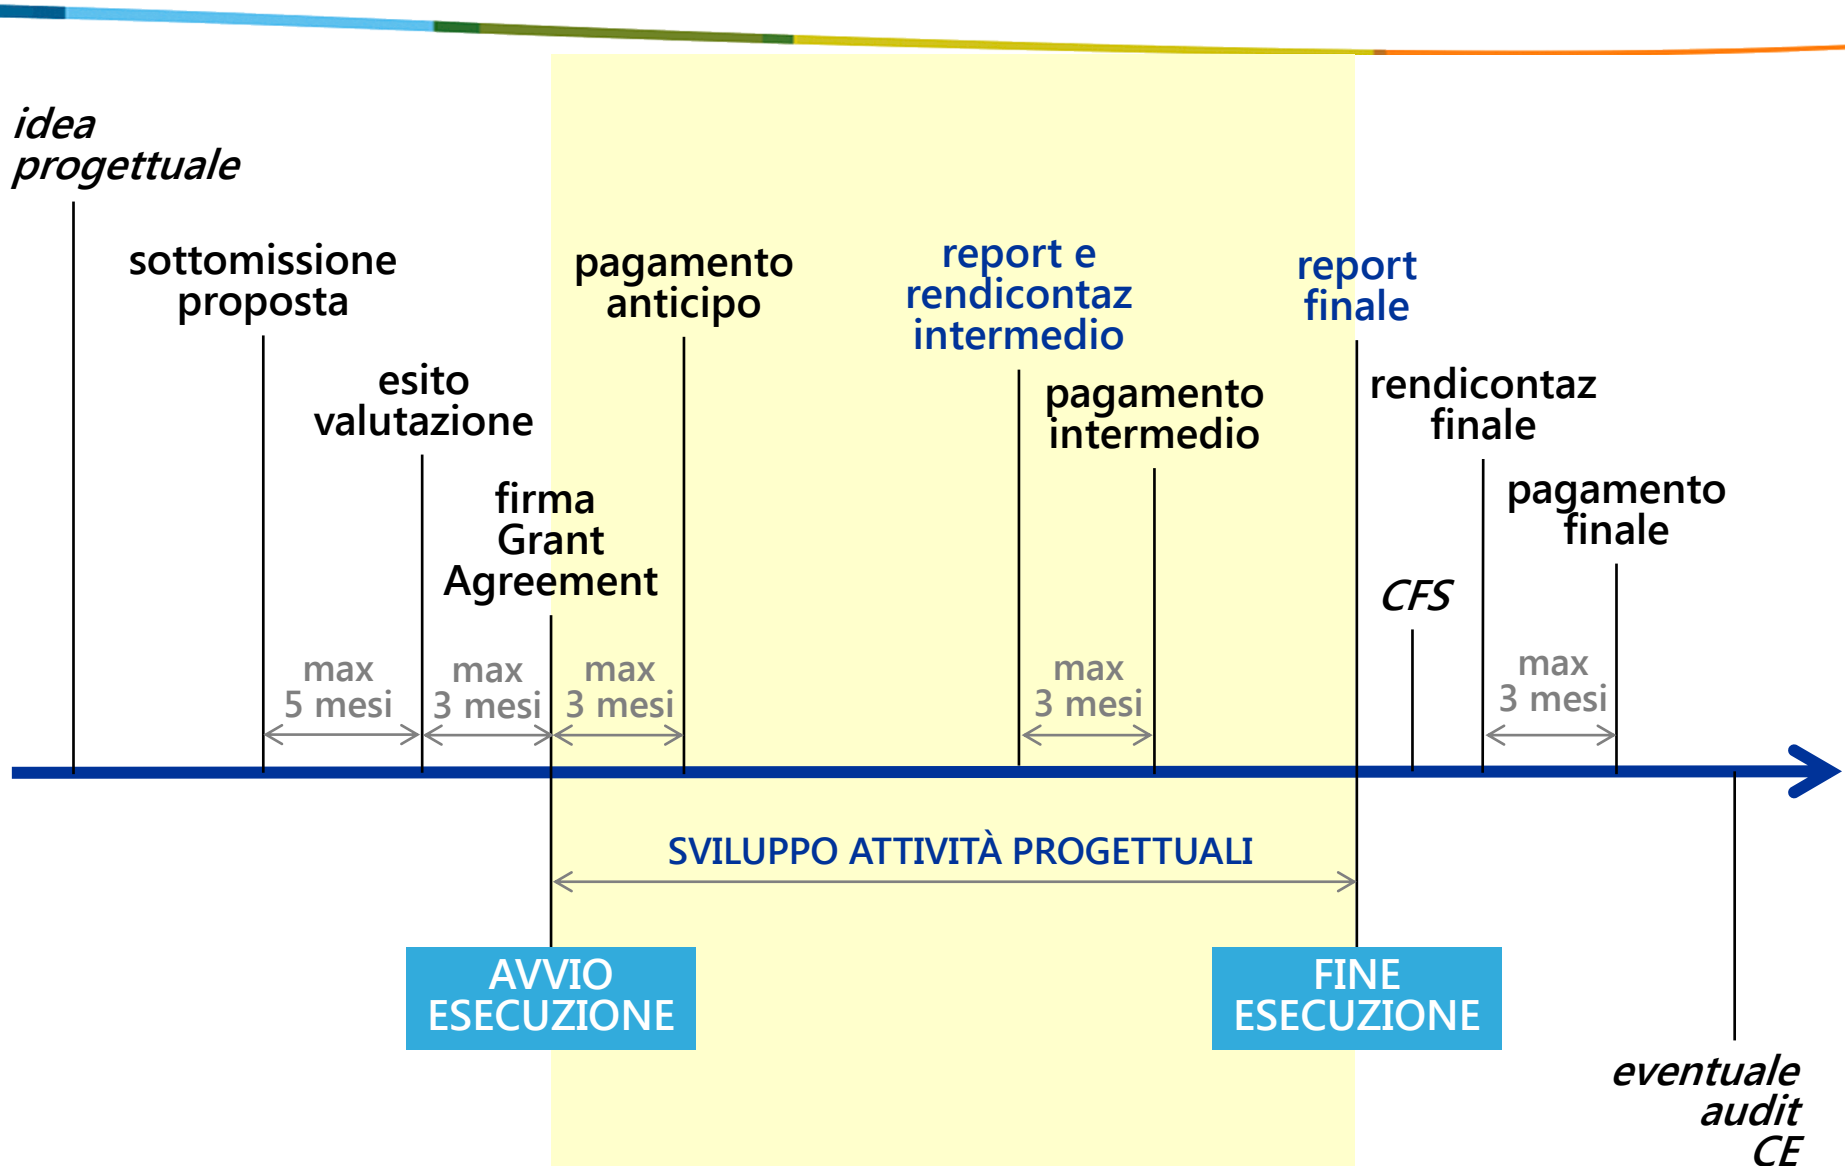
idea progettuale

sottomissione proposta

esito valutazione

firma Grant Agreement

pagamento anticipo

report e rendicontaz intermedio

pagamento intermedio

report finale

rendicontaz finale

pagamento finale

CFS

max 5 mesi

max 3 mesi

max 3 mesi

max 3 mesi

max 3 mesi

SVILUPPO ATTIVITÀ PROGETTUALI

AVVIO ESECUZIONE

FINE ESECUZIONE

eventuale audit CE